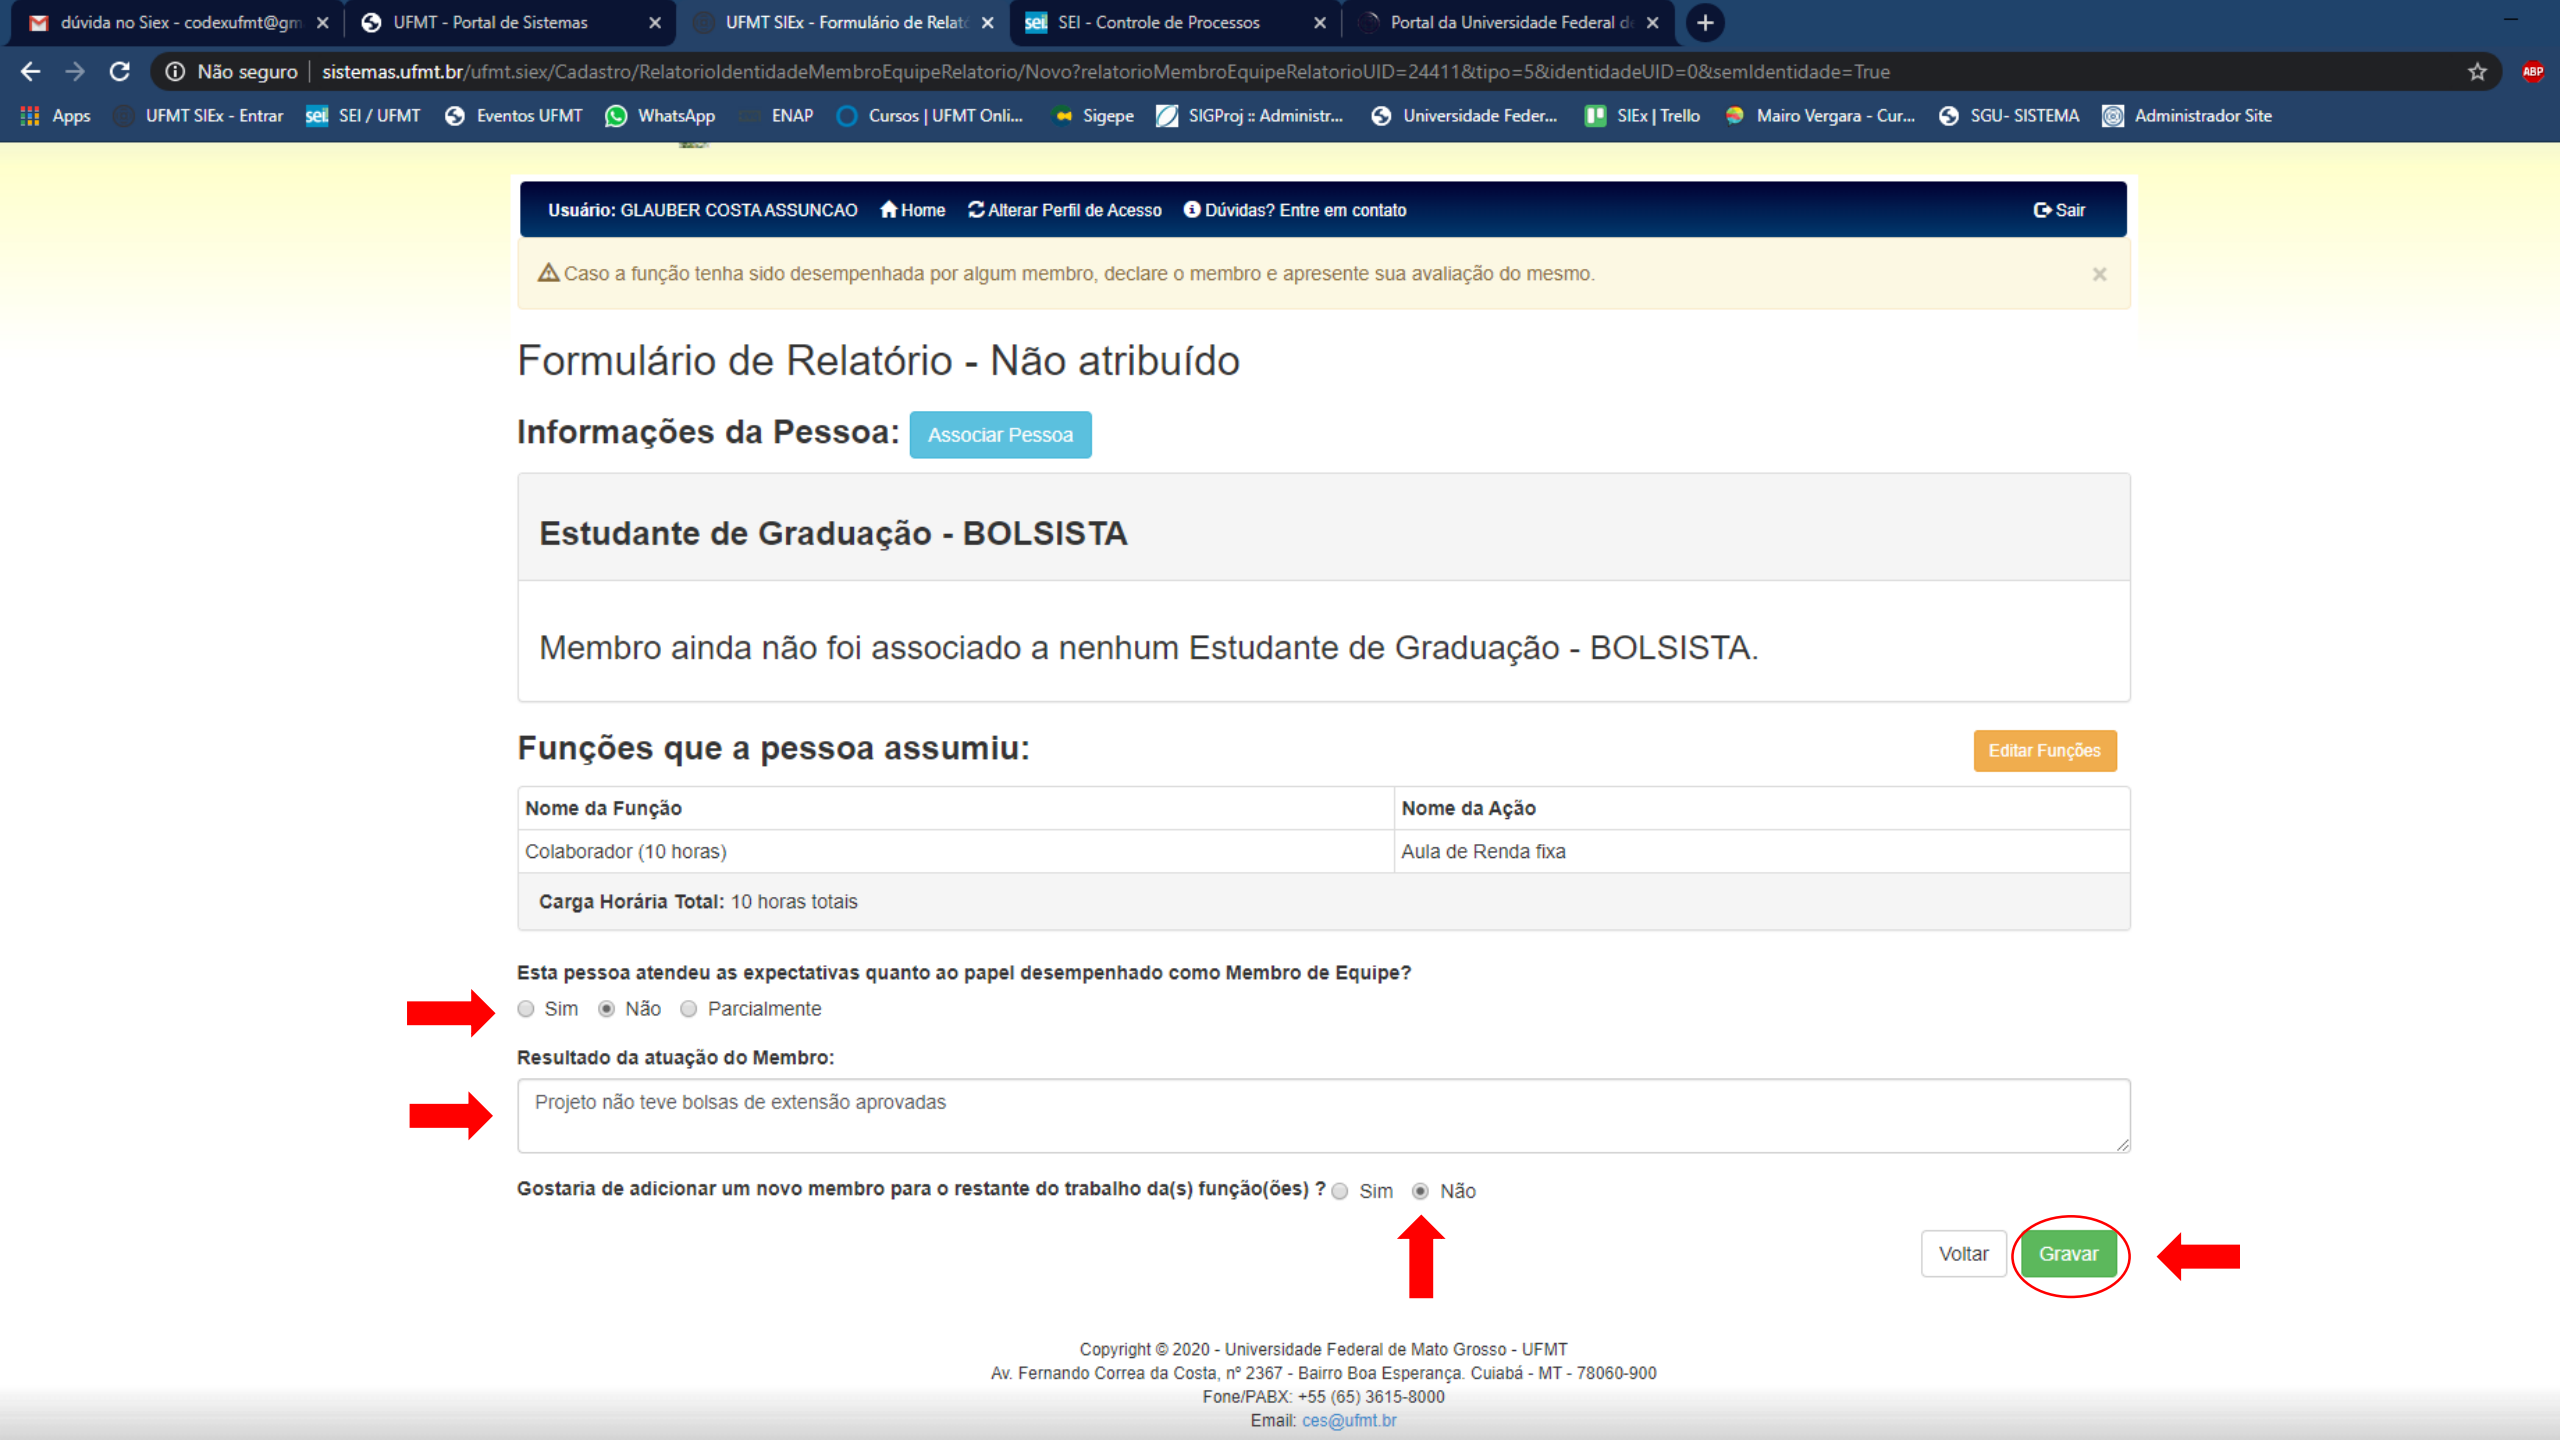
dúvida no Siex - codexufmt@gm × UFMT - Portal de Sistemas × UFMT SIEx - Formulário de Relat × SEI - Controle de Processos × Portal da Universidade Federal d ×

Não seguro | sistemas.ufmt.br/ufmt.siex/Cadastro/RelatorioIdentidadeMembroEquipeRelatorio/Novo?relatorioMembroEquipeRelatorioUID=24411&tipo=5&identidadeUID=0&semIdentidade=True

Apps UFMT SIEx - Entrar SEI / UFMT Eventos UFMT WhatsApp ENAP Cursos | UFMT Onli... Sigepe SIGProj :: Administr... Universidade Feder... SIEx | Trello Mairo Vergara - Cur... SGU- SISTEMA Administrador Site

Usuário: GLAUBER COSTA ASSUNCAO Home Alterar Perfil de Acesso Dúvidas? Entre em contato Sair

Caso a função tenha sido desempenhada por algum membro, declare o membro e apresente sua avaliação do mesmo. ×

Formulário de Relatório - Não atribuído

Informações da Pessoa: Associar Pessoa

Estudante de Graduação - BOLSISTA

Membro ainda não foi associado a nenhum Estudante de Graduação - BOLSISTA.

Funções que a pessoa assumiu: Editar Funções

| Nome da Função | Nome da Ação |
|---|---|
| Colaborador (10 horas) | Aula de Renda fixa |

Carga Horária Total: 10 horas totais

Esta pessoa atendeu as expectativas quanto ao papel desempenhado como Membro de Equipe?
Sim Não Parcialmente

Resultado da atuação do Membro:
Projeto não teve bolsas de extensão aprovadas

Gostaria de adicionar um novo membro para o restante do trabalho da(s) função(ões) ? Sim Não

Voltar Gravar

Copyright © 2020 - Universidade Federal de Mato Grosso - UFMT
Av. Fernando Correa da Costa, nº 2367 - Bairro Boa Esperança. Cuiabá - MT - 78060-900
Fone/PABX: +55 (65) 3615-8000
Email: ces@ufmt.br